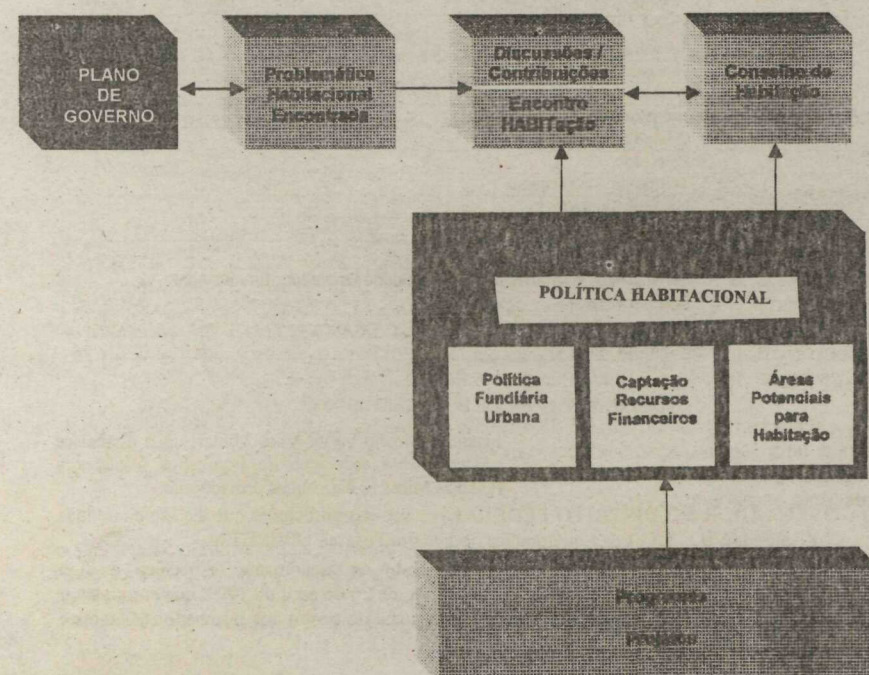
PLANO DE GOVERNO

Problemática Habitacional Encontrada

Discussões / Contribuições

Encontro HABITação

Conselho de Habitação

POLÍTICA HABITACIONAL

Política Fundiária Urbana

Captação Recursos Financeiros

Áreas Potenciais para Habitação

Programas

Projetos